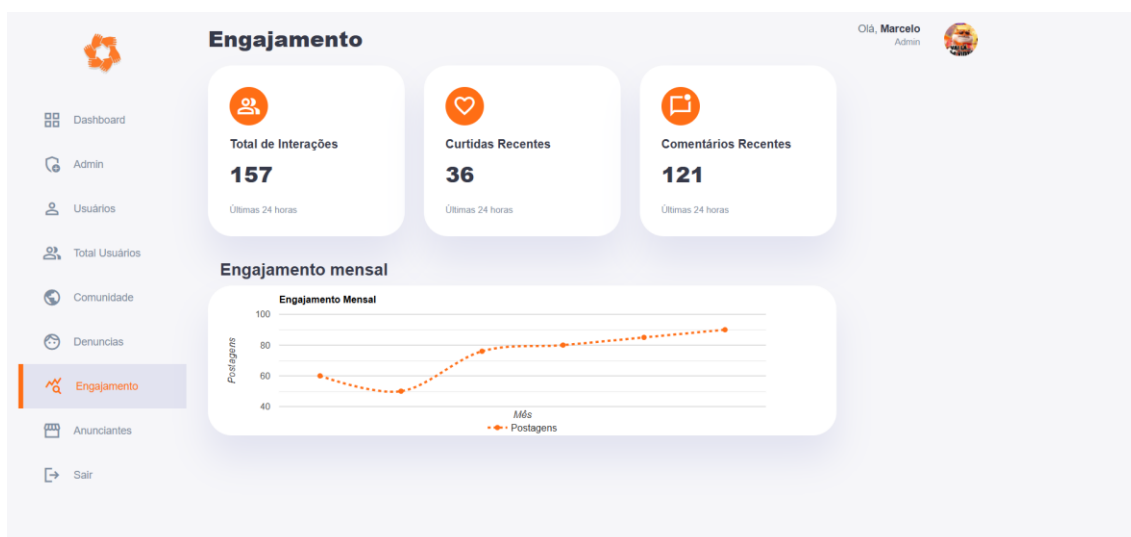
Dashboard
Admin
Usuários
Total Usuários
Comunidade
Denuncias
Engajamento
Anunciantes
Sair

Engajamento

Olá, Marcelo
Admin

Total de Interações
157
Últimas 24 horas

Curtidas Recentes
36
Últimas 24 horas

Comentários Recentes
121
Últimas 24 horas

Engajamento mensal

Engajamento Mensal
100
80
60
40
Postagens
Mês
Postagens